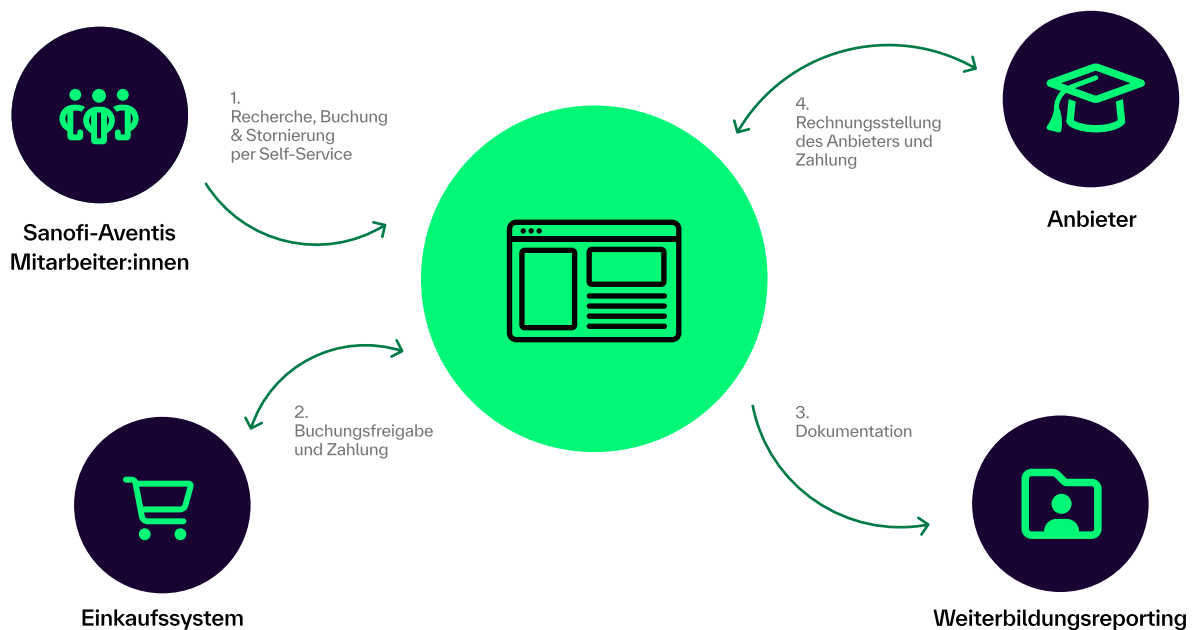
Sanofi-Aventis Mitarbeiter:innen

1.
Recherche, Buchung & Stornierung per Self-Service

4.
Rechnungsstellung des Anbieters und Zahlung

Anbieter

2.
Buchungsfreigabe und Zahlung

3.
Dokumentation

Einkaufssystem

Weiterbildungsreporting